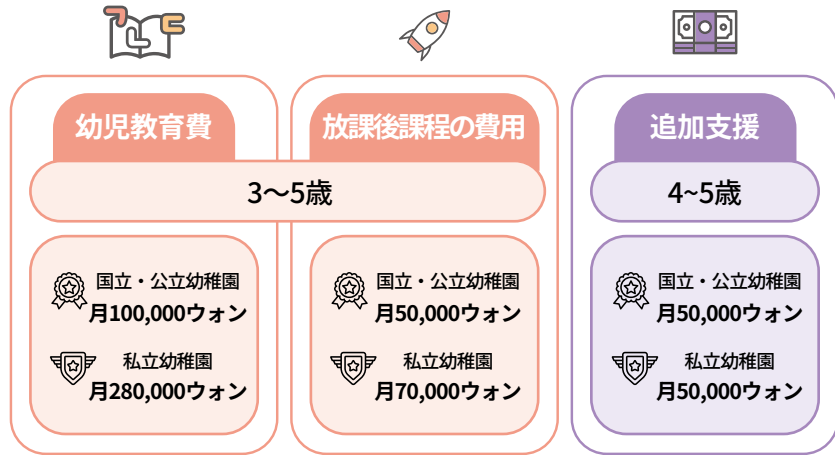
幼児教育費

放課後課程の費用

3〜5歳

国立・公立幼稚園
月100,000ウォン

私立幼稚園
月280,000ウォン

国立・公立幼稚園
月50,000ウォン

私立幼稚園
月70,000ウォン

追加支援

4~5歳

国立・公立幼稚園
月50,000ウォン

私立幼稚園
月50,000ウォン